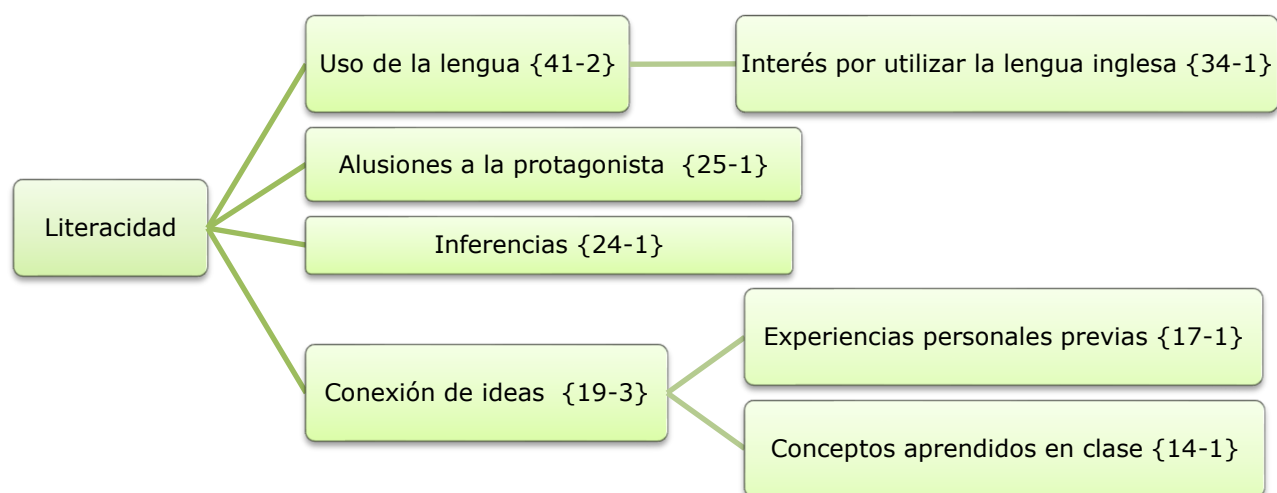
Literacidad

Uso de la lengua {41-2}

Interés por utilizar la lengua inglesa {34-1}

Alusiones a la protagonista {25-1}

Inferencias {24-1}

Conexión de ideas {19-3}

Experiencias personales previas {17-1}

Conceptos aprendidos en clase {14-1}